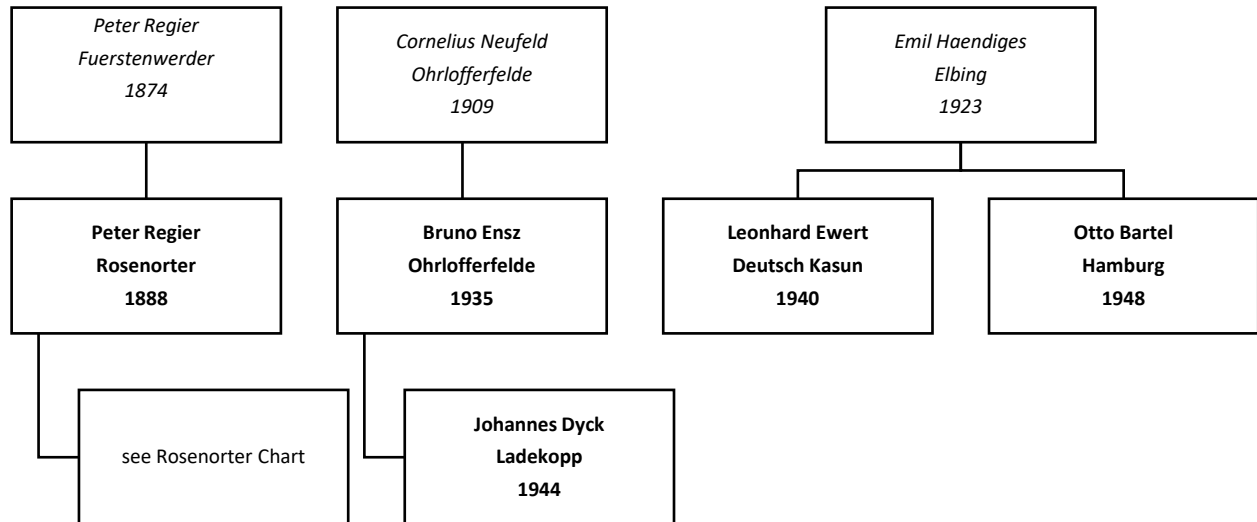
Peter Regier
Fuerstenwerder
1874

Cornelius Neufeld
Ohrlofferfelde
1909

Emil Haendiges
Elbing
1923

Peter Regier
Rosenorter
1888

Bruno Ensz
Ohrlofferfelde
1935

Leonhard Ewert
Deutsch Kasun
1940

Otto Bartel
Hamburg
1948

see Rosenorter Chart

Johannes Dyck
Ladekopp
1944